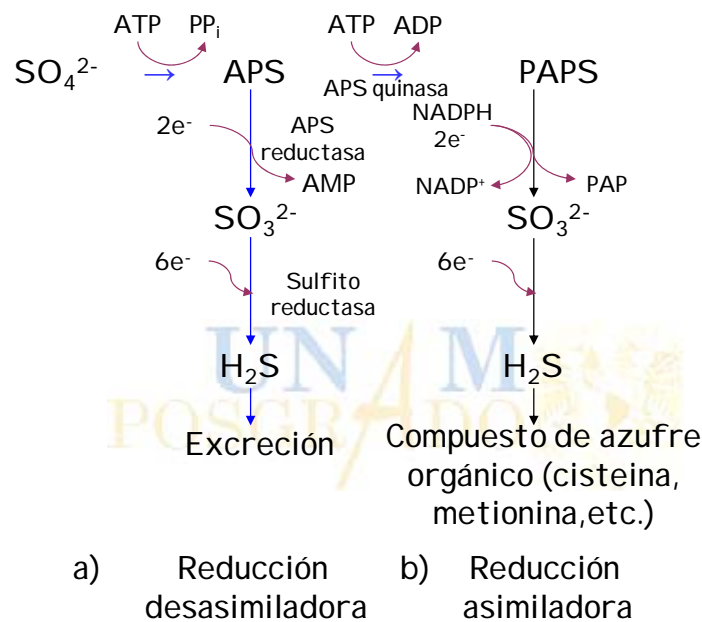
ATP $PP_i$

$SO_4^{2-}$ APS

ATP ADP

APS quinasa

PAPS

$2e^-$

APS reductasa

AMP

NADPH $2e^-$

$NADP^+$

PAP

$SO_3^{2-}$

$SO_3^{2-}$

$6e^-$

Sulfito reductasa

$6e^-$

UNAM POSGRADO

$H_2S$

$H_2S$

Excreción

Compuesto de azufre orgánico (cisteina, metionina,etc.)

a) Reducción desasimiladora

b) Reducción asimiladora